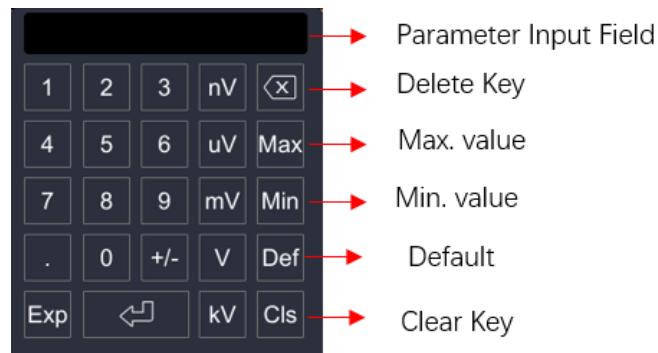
Parameter Input Field

| 1 | 2 | 3 | nV | ⌫ |
|---|---|---|---|---|
| 4 | 5 | 6 | uV | Max |
| 7 | 8 | 9 | mV | Min |
| . | 0 | +/- | V | Def |
| Exp | ⏎ | | kV | Cls |

Delete Key
Max. value
Min. value
Default
Clear Key